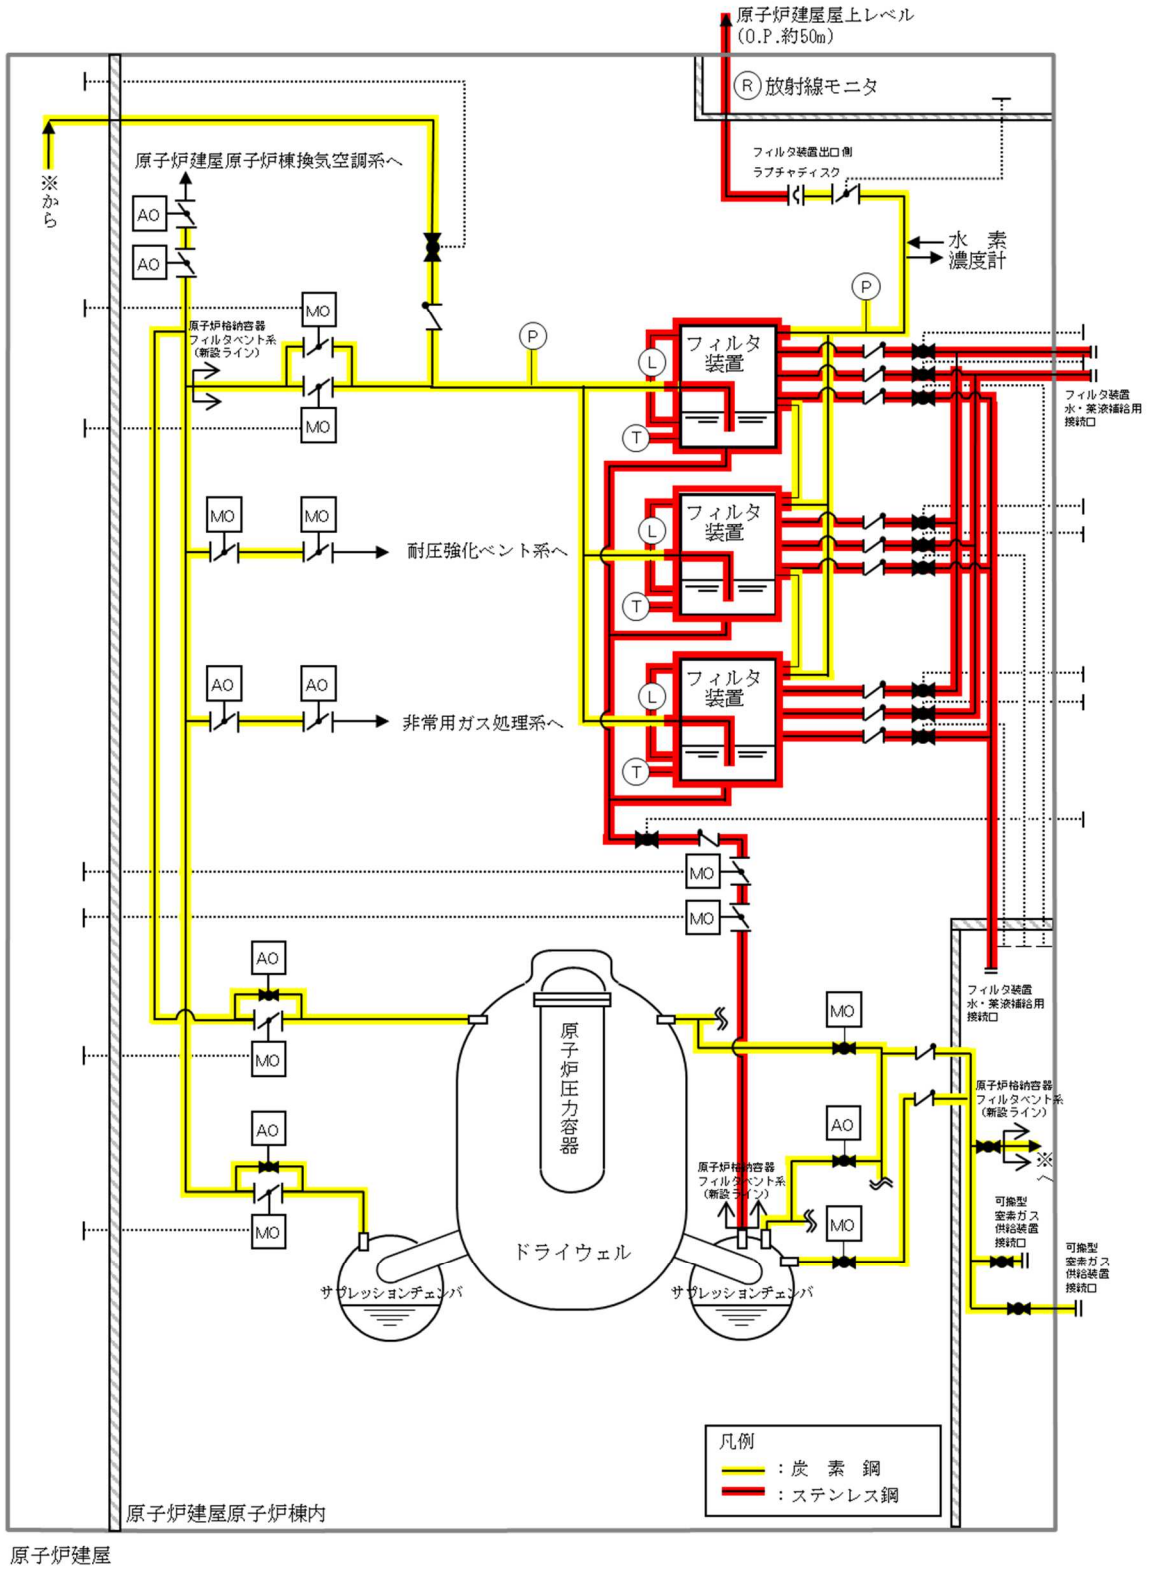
原子炉建屋屋上レベル
(O.P.約50m)

R 放射線モニタ

フィルタ装置出口側
ラプチャディスク

※から

原子炉建屋原子炉棟換気空調系へ

AO
AO

水 素
濃度計

P

MO
原子炉格納容器
フィルタベント系
(新設ライン)
MO

P

フィルタ
装置
L
T

フィルタ装置
水・薬液補給用
接続口

MO
MO
耐圧強化ベント系へ

フィルタ
装置
L
T

AO
AO
非常用ガス処理系へ

フィルタ
装置
L
T

MO
MO

AO
MO

原子炉圧力容器

フィルタ装置
水・薬液補給用
接続口

MO

原子炉格納容器
フィルタベント系
(新設ライン)

AO

AO
MO

※へ

原子炉格納容器
フィルタベント系
(新設ライン)

MO

可搬型
窒素ガス
供給装置
接続口

可搬型
窒素ガス
供給装置
接続口

ドライウェル

サプレッションチェンバ
サプレッションチェンバ

凡例
：炭 素 鋼
：ステンレス鋼

原子炉建屋原子炉棟内

原子炉建屋